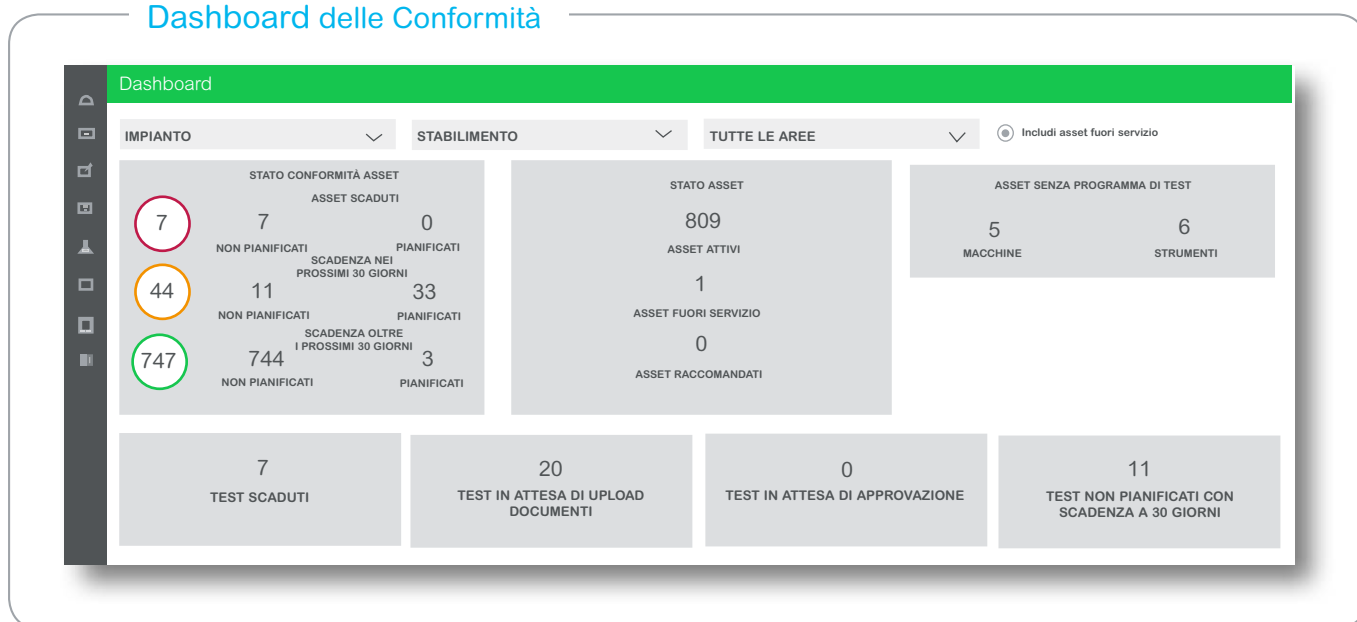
Dashboard delle Conformità

Dashboard

IMPIANTO

STABILIMENTO

TUTTE LE AREE

Includi asset fuori servizio

STATO CONFORMITÀ ASSET

ASSET SCADUTI

7

7

0

NON PIANIFICATI

PIANIFICATI

SCADENZA NEI PROSSIMI 30 GIORNI

44

11

33

NON PIANIFICATI

PIANIFICATI

SCADENZA OLTRE I PROSSIMI 30 GIORNI

747

744

3

NON PIANIFICATI

PIANIFICATI

STATO ASSET

809

ASSET ATTIVI

1

ASSET FUORI SERVIZIO

0

ASSET RACCOMANDATI

ASSET SENZA PROGRAMMA DI TEST

5

MACCHINE

6

STRUMENTI

7

TEST SCADUTI

20

TEST IN ATTESA DI UPLOAD DOCUMENTI

0

TEST IN ATTESA DI APPROVAZIONE

11

TEST NON PIANIFICATI CON SCADENZA A 30 GIORNI